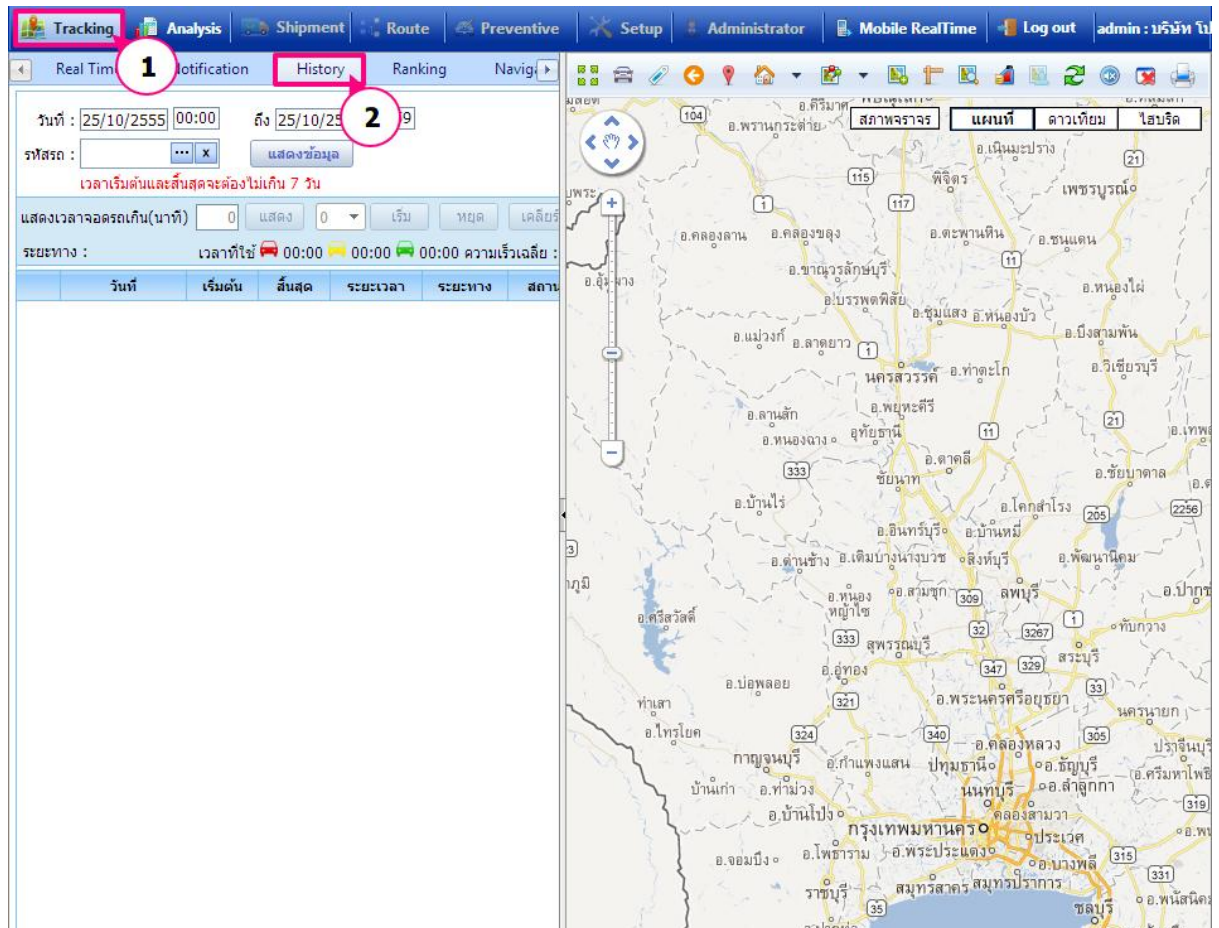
Tracking Analysis Shipment Route Preventive Setup Administrator Mobile RealTime Log out admin : บริษัท โป

1

Real Tim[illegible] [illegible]otification History Ranking Navig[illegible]

2

วันที่ : 25/10/2555 00:00 ถึง 25/10/25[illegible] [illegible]9

รหัสรถ : ... x แสดงข้อมูล

เวลาเริ่มต้นและสิ้นสุดจะต้องไม่เกิน 7 วัน

แสดงเวลาจอดรถเกิน(นาที) 0 แสดง 0 เริ่ม หยุด เคลียร์

ระยะทาง : เวลาที่ใช้ 00:00 00:00 00:00 ความเร็วเฉลี่ย :

| วันที่ | เริ่มต้น | สิ้นสุด | ระยะเวลา | ระยะทาง | สถาน |
|---|---|---|---|---|---|

สภาพจราจร แผนที่ ดาวเทียม ไฮบริด

อ.ศรีมาศ 104 อ.พรานกระต่าย อ.เนินมะปราง 21 115 พิจิตร เพชรบูรณ์ 1 117 อ.คลองลาน อ.คลองขลุง อ.ตะพานหิน อ.ชนแดน 11 อ.ขาณุวรลักษบุรี อ.อุ้มผาง อ.บรรพตพิสัย อ.หนองไผ่ อ.ชุมแสง อ.หนองบัว อ.แม่วงก์ อ.ลาดยาว 1 อ.บึงสามพัน นครสวรรค์ อ.ท่าตะโก อ.วิเชียรบุรี อ.พยุหะคีรี อ.ลานสัก อุทัยธานี 11 21 อ.หนองฉาง อ.ตาคลี 333 ชัยนาท อ.ชัยบาดาล อ.บ้านไร่ อ.โคกสำโรง 205 2256 อ.อินทร์บุรี อ.บ้านหมี่ อ.ด่านช้าง อ.เดิมบางนางบวช สิงห์บุรี อ.พัฒนานิคม อ.หนองหญ้าไซ อ.สามชุก 309 ลพบุรี อ.ปากช่อง อ.ศรีสวัสดิ์ 32 3267 1 ทับกวาง 333 สุพรรณบุรี 347 329 สระบุรี อ.อู่ทอง อ.บ่อพลอย 33 321 อ.พระนครศรีอยุธยา ทำเสา นครนายก อ.ไทรโยค 324 340 305 อ.คลองหลวง ปราจีนบุรี กาญจนบุรี อ.กำแพงแสน ปทุมธานี อ.ธัญบุรี อ.ศรีมหาโพธิ บ้านเก่า อ.ท่าม่วง นนทบุรี อ.ลำลูกกา 319 อ.บ้านโป่ง คลองสามวา กรุงเทพมหานคร ประเวศ อ.จอมบึง อ.โพธาราม อ.พระประแดง อ.บางพลี 315 331 ราชบุรี สมุทรสาคร สมุทรปราการ 35 ชลบุรี อ.พนัสนิคม